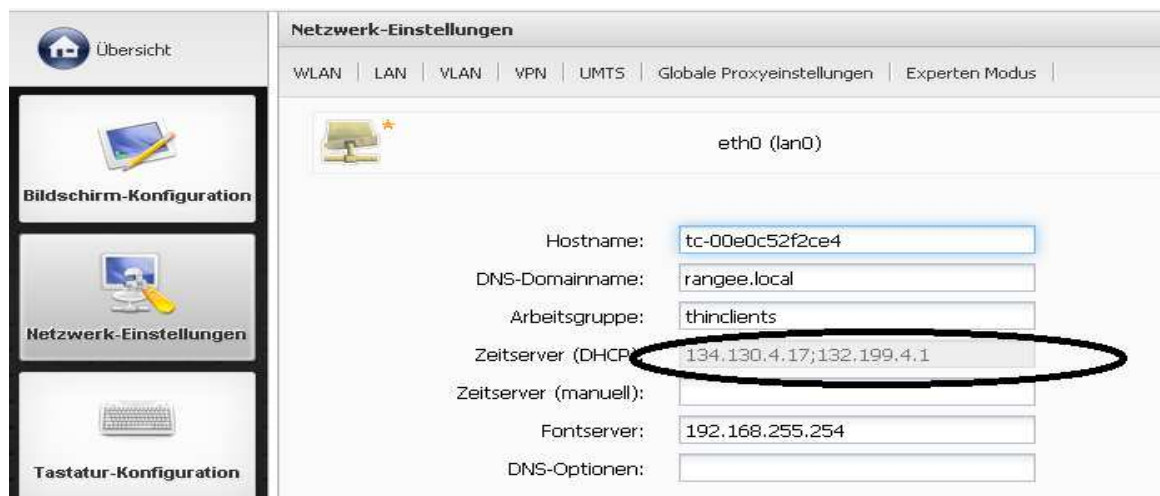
Übersicht

Bildschirm-Konfiguration

Netzwerk-Einstellungen

Tastatur-Konfiguration

Netzwerk-Einstellungen

WLAN | LAN | VLAN | VPN | UMTS | Globale Proxyeinstellungen | Experten Modus

eth0 (lan0)

| | |
|---|---|
| Hostname: | tc-00e0c52f2ce4 |
| DNS-Domainname: | rangee.local |
| Arbeitsgruppe: | thinclients |
| Zeitserver (DHCP): | 134.130.4.17;132.199.4.1 |
| Zeitserver (manuell): | |
| Fontserver: | 192.168.255.254 |
| DNS-Optionen: | |